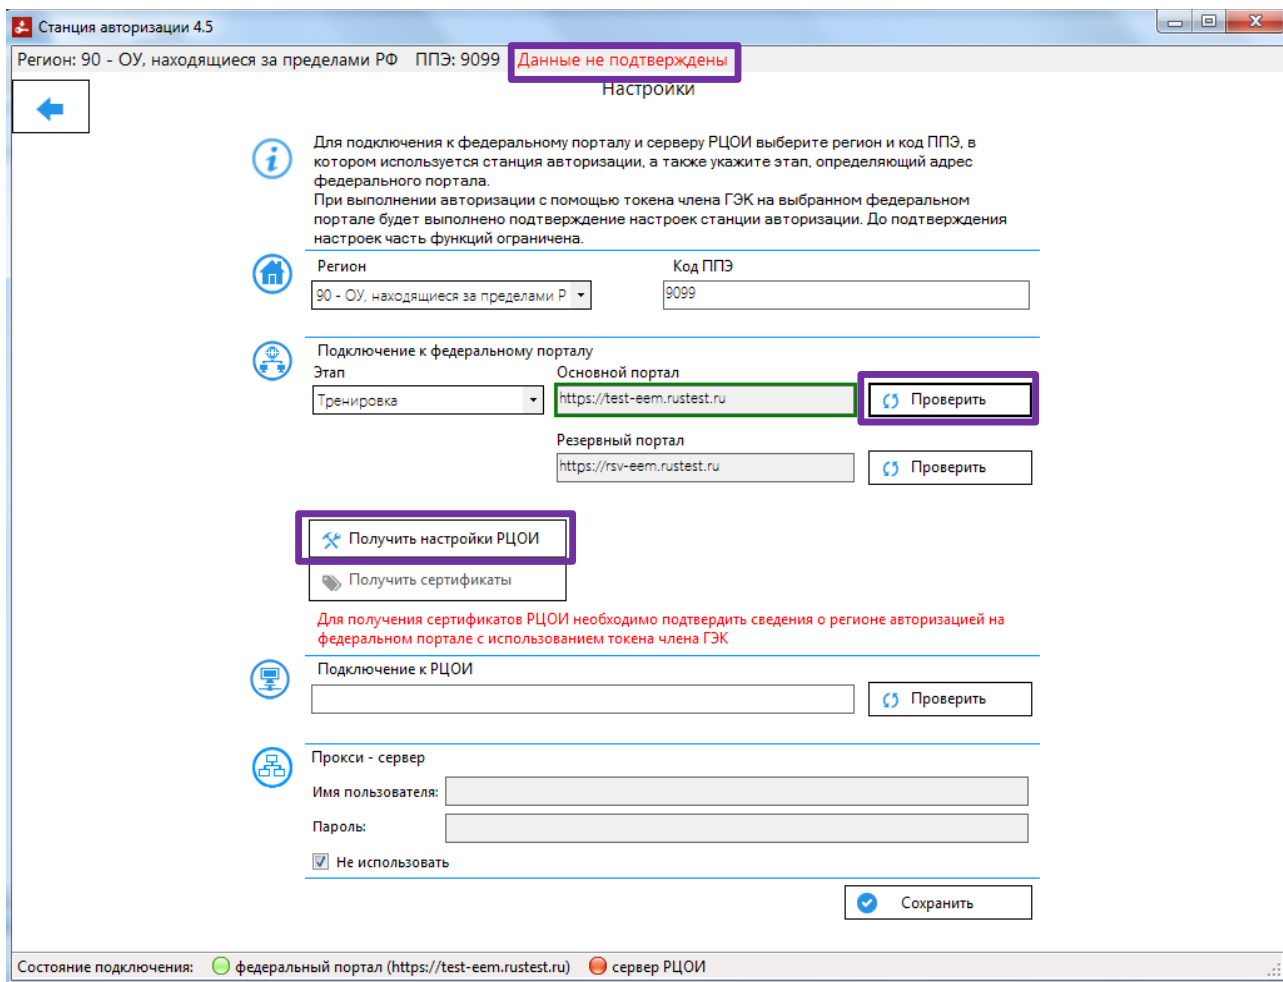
Станция авторизации 4.5

Регион: 90 - ОУ, находящиеся за пределами РФ ППЭ: 9099 Данные не подтверждены

Настройки

Для подключения к федеральному порталу и серверу РЦОИ выберите регион и код ППЭ, в котором используется станция авторизации, а также укажите этап, определяющий адрес федерального портала.
При выполнении авторизации с помощью токена члена ГЭК на выбранном федеральном портале будет выполнено подтверждение настроек станции авторизации. До подтверждения настроек часть функций ограничена.

Регион
90 - ОУ, находящиеся за пределами Р

Код ППЭ
9099

Подключение к федеральному порталу
Этап
Тренировка
Основной портал
https://test-eem.rustest.ru
Проверить
Резервный портал
https://rsv-eem.rustest.ru
Проверить

Получить настройки РЦОИ
Получить сертификаты

Для получения сертификатов РЦОИ необходимо подтвердить сведения о регионе авторизацией на федеральном портале с использованием токена члена ГЭК

Подключение к РЦОИ
Проверить

Прокси - сервер
Имя пользователя:
Пароль:
Не использовать

Сохранить

Состояние подключения: федеральный портал (https://test-eem.rustest.ru) сервер РЦОИ